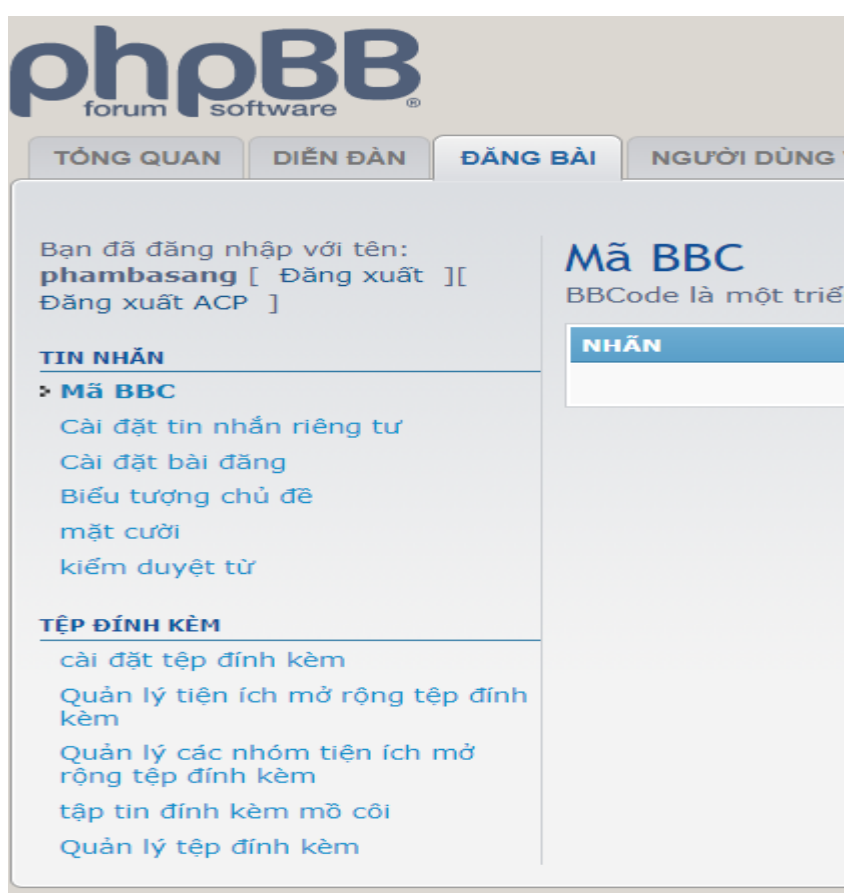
phpBB
forum software ®

TỔNG QUAN | DIỄN ĐÀN | ĐĂNG BÀI | NGƯỜI DÙNG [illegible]

Bạn đã đăng nhập với tên: phambasang [ Đăng xuất ][ Đăng xuất ACP ]

TIN NHẮN
Mã BBC
Cài đặt tin nhắn riêng tư
Cài đặt bài đăng
Biểu tượng chủ đề
mặt cười
kiểm duyệt từ

TỆP ĐÍNH KÈM
cài đặt tệp đính kèm
Quản lý tiện ích mở rộng tệp đính kèm
Quản lý các nhóm tiện ích mở rộng tệp đính kèm
tập tin đính kèm mồ côi
Quản lý tệp đính kèm

Mã BBC
BBCode là một triế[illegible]

NHÃN